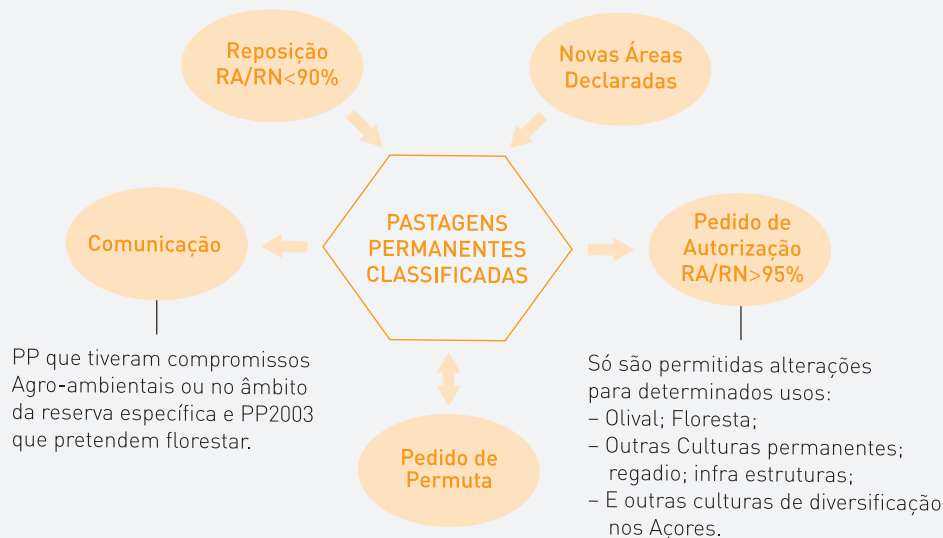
Reposição RA/RN<90%

Novas Áreas Declaradas

PASTAGENS PERMANENTES CLASSIFICADAS

Comunicação

PP que tiveram compromissos Agro-ambientais ou no âmbito da reserva específica e PP2003 que pretendem florestar.

Pedido de Autorização RA/RN>95%

Só são permitidas alterações para determinados usos:
– Olival; Floresta;
– Outras Culturas permanentes; regadio; infra estruturas;
– E outras culturas de diversificação nos Açores.

Pedido de Permuta